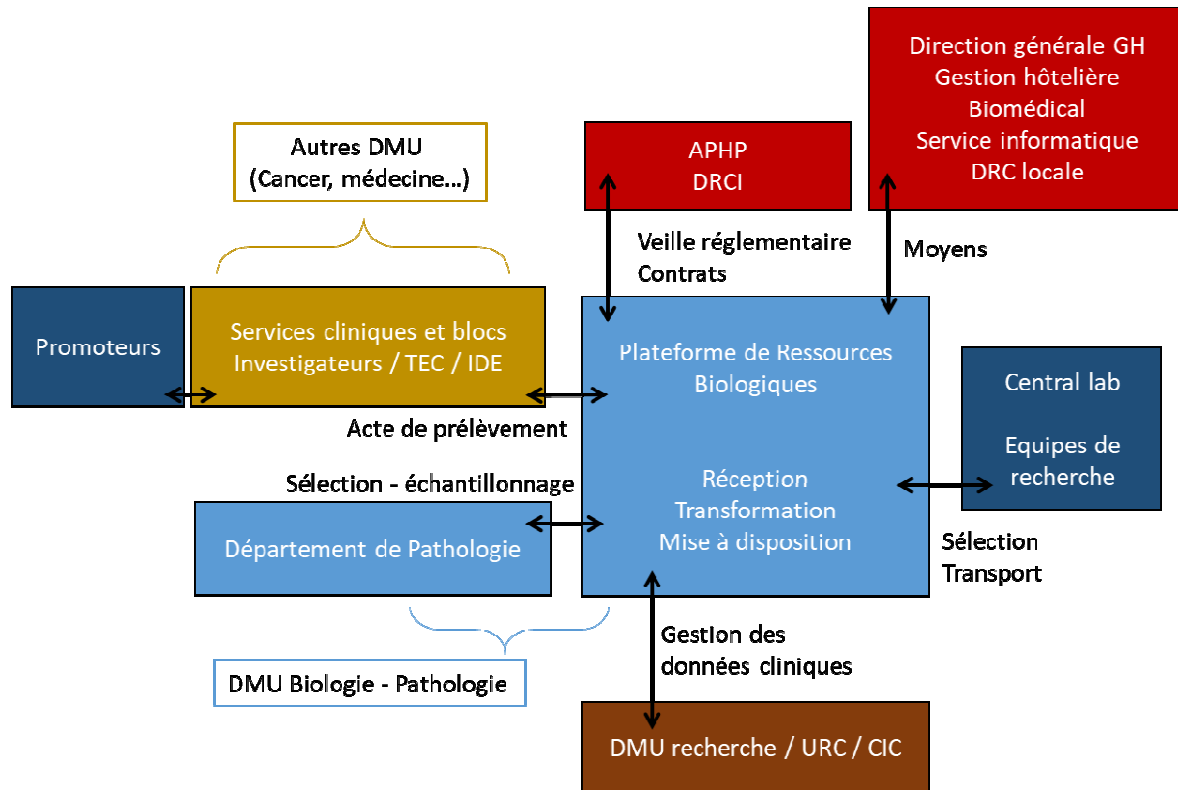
Direction générale GH
Gestion hôtelière
Biomédical
Service informatique
DRC locale

Autres DMU
(Cancer, médecine…)

APHP
DRCI

Veille réglementaire
Contrats

Moyens

Promoteurs

Services cliniques et blocs
Investigateurs / TEC / IDE

Plateforme de Ressources Biologiques

Central lab

Equipes de recherche

Acte de prélèvement

Sélection - échantillonnage

Réception
Transformation
Mise à disposition

Département de Pathologie

Sélection
Transport

Gestion des données cliniques

DMU Biologie - Pathologie

DMU recherche / URC / CIC